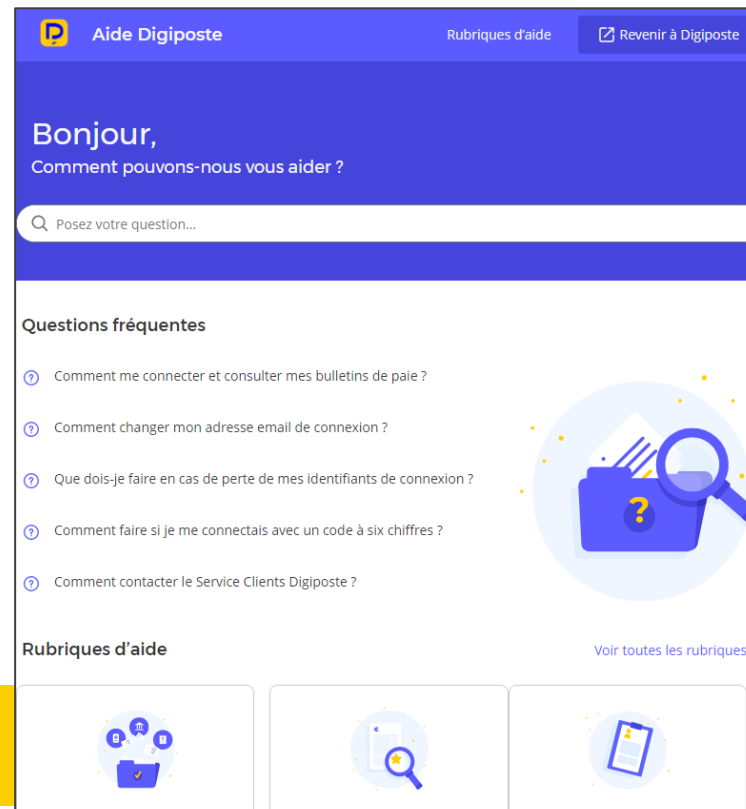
Aide Digiposte

Rubriques d’aide

Revenir à Digiposte

Bonjour,

Comment pouvons-nous vous aider ?

Posez votre question...

Questions fréquentes

Comment me connecter et consulter mes bulletins de paie ?

Comment changer mon adresse email de connexion ?

Que dois-je faire en cas de perte de mes identifiants de connexion ?

Comment faire si je me connectais avec un code à six chiffres ?

Comment contacter le Service Clients Digiposte ?

Rubriques d’aide

Voir toutes les rubriques